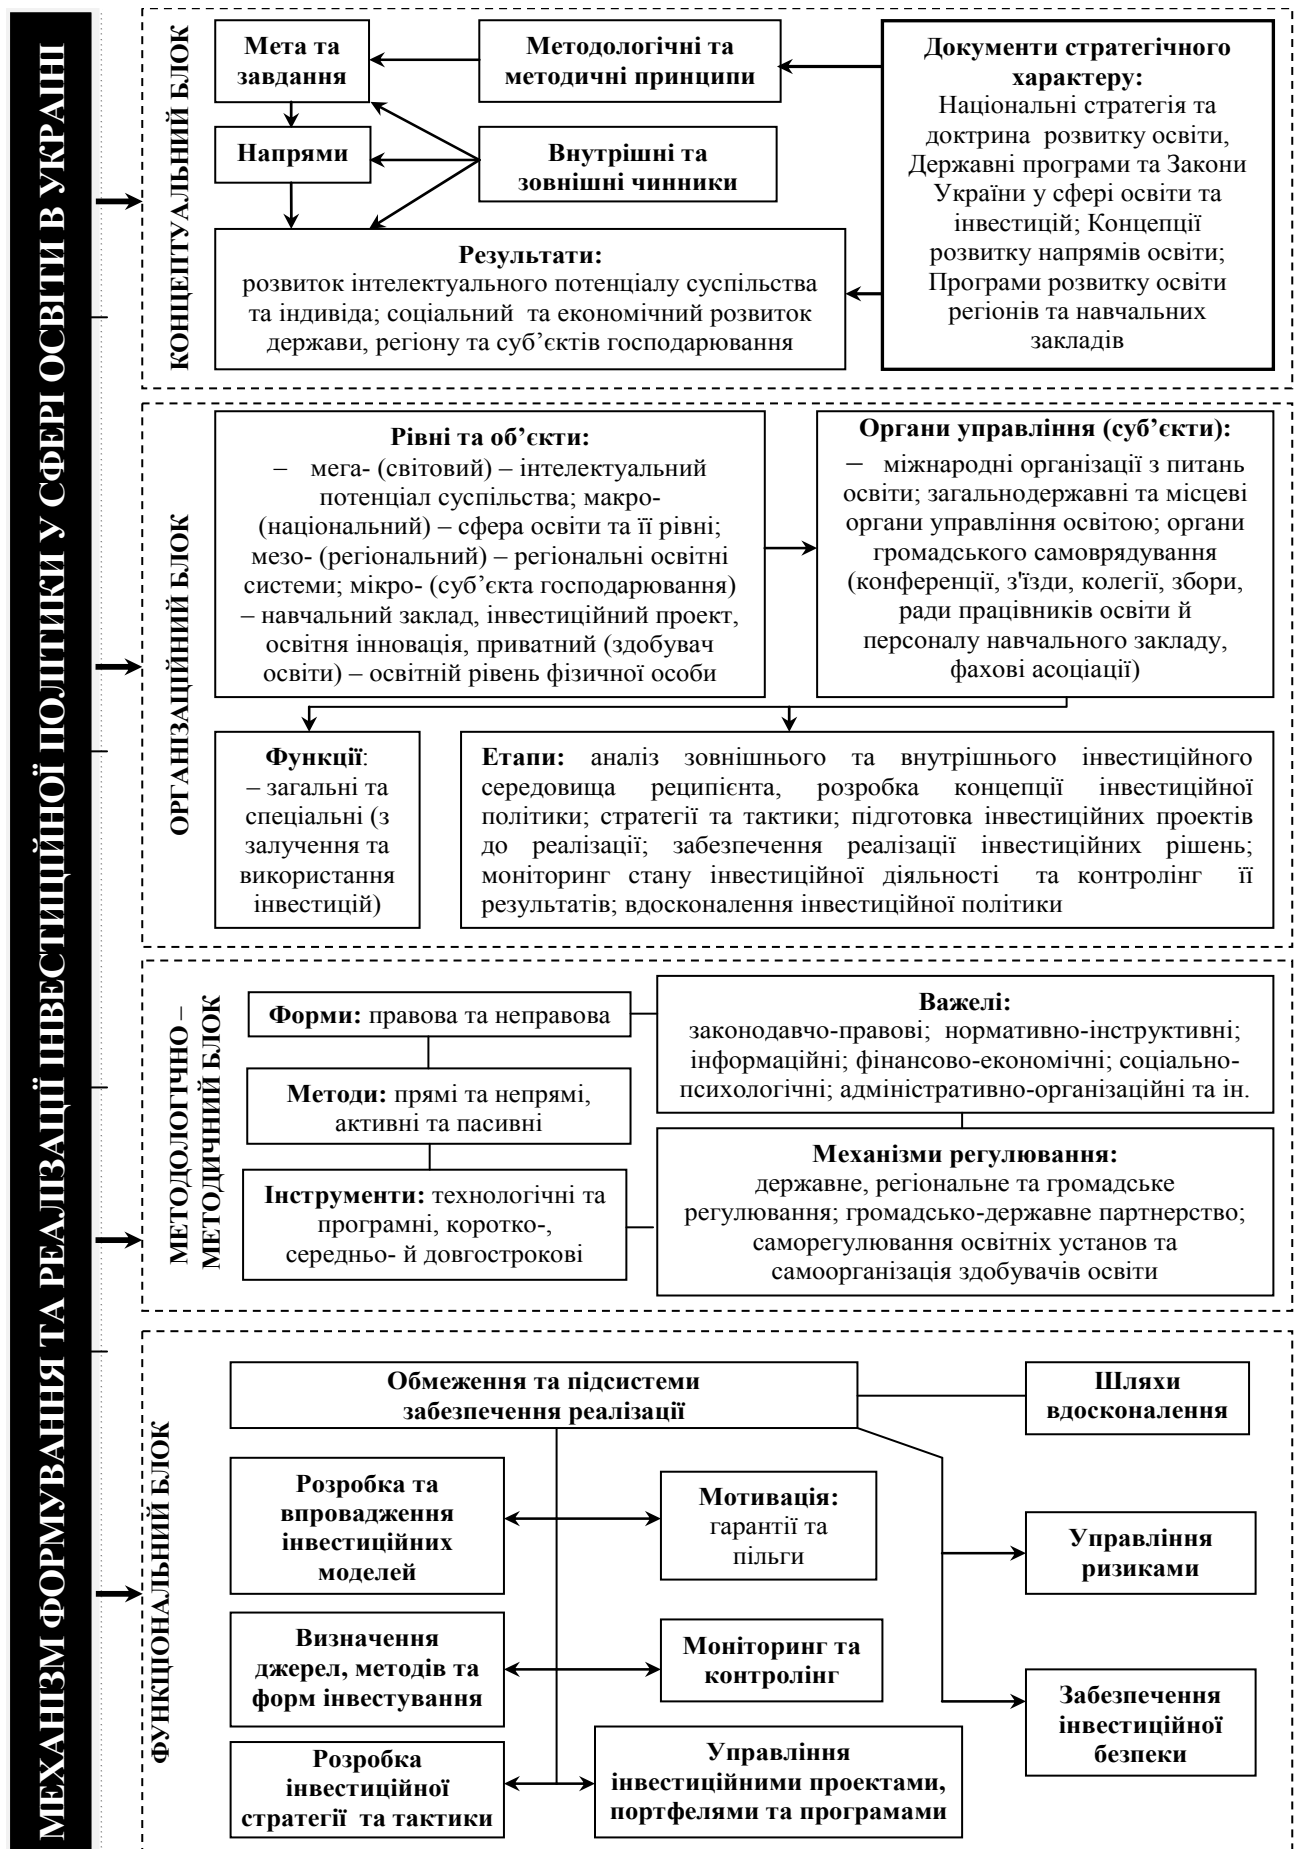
МЕХАНІЗМ ФОРМУВАННЯ ТА РЕАЛІЗАЦІЇ ІНВЕСТИЦІЙНОЇ ПОЛІТИКИ У СФЕРІ ОСВІТИ В УКРАЇНІ

КОНЦЕПТУАЛЬНИЙ БЛОК

Мета та завдання

Методологічні та методичні принципи

Документи стратегічного характеру:
Національні стратегія та доктрина розвитку освіти, Державні програми та Закони України у сфері освіти та інвестицій; Концепції розвитку напрямів освіти; Програми розвитку освіти регіонів та навчальних закладів

Напрями

Внутрішні та зовнішні чинники

Результати:
розвиток інтелектуального потенціалу суспільства та індивіда; соціальний та економічний розвиток держави, регіону та суб’єктів господарювання

ОРГАНІЗАЦІЙНИЙ БЛОК

Рівні та об’єкти:
– мега- (світовий) – інтелектуальний потенціал суспільства; макро- (національний) – сфера освіти та її рівні; мезо- (регіональний) – регіональні освітні системи; мікро- (суб’єкта господарювання) – навчальний заклад, інвестиційний проект, освітня інновація, приватний (здобувач освіти) – освітній рівень фізичної особи

Органи управління (суб’єкти):
– міжнародні організації з питань освіти; загальнодержавні та місцеві органи управління освітою; органи громадського самоврядування (конференції, з'їзди, колегії, збори, ради працівників освіти й персоналу навчального закладу, фахові асоціації)

Функції:
– загальні та спеціальні (з залучення та використання інвестицій)

Етапи: аналіз зовнішнього та внутрішнього інвестиційного середовища реципієнта, розробка концепції інвестиційної політики; стратегії та тактики; підготовка інвестиційних проектів до реалізації; забезпечення реалізації інвестиційних рішень; моніторинг стану інвестиційної діяльності та контролінг її результатів; вдосконалення інвестиційної політики

МЕТОДОЛОГІЧНО – МЕТОДИЧНИЙ БЛОК

Форми: правова та неправова

Важелі:
законодавчо-правові; нормативно-інструктивні; інформаційні; фінансово-економічні; соціально-психологічні; адміністративно-організаційні та ін.

Методи: прямі та непрямі, активні та пасивні

Механізми регулювання:
державне, регіональне та громадське регулювання; громадсько-державне партнерство; саморегулювання освітніх установ та самоорганізація здобувачів освіти

Інструменти: технологічні та програмні, коротко-, середньо- й довгострокові

ФУНКЦІОНАЛЬНИЙ БЛОК

Обмеження та підсистеми забезпечення реалізації

Шляхи вдосконалення

Розробка та впровадження інвестиційних моделей

Мотивація: гарантії та пільги

Управління ризиками

Визначення джерел, методів та форм інвестування

Моніторинг та контролінг

Забезпечення інвестиційної безпеки

Розробка інвестиційної стратегії та тактики

Управління інвестиційними проектами, портфелями та програмами